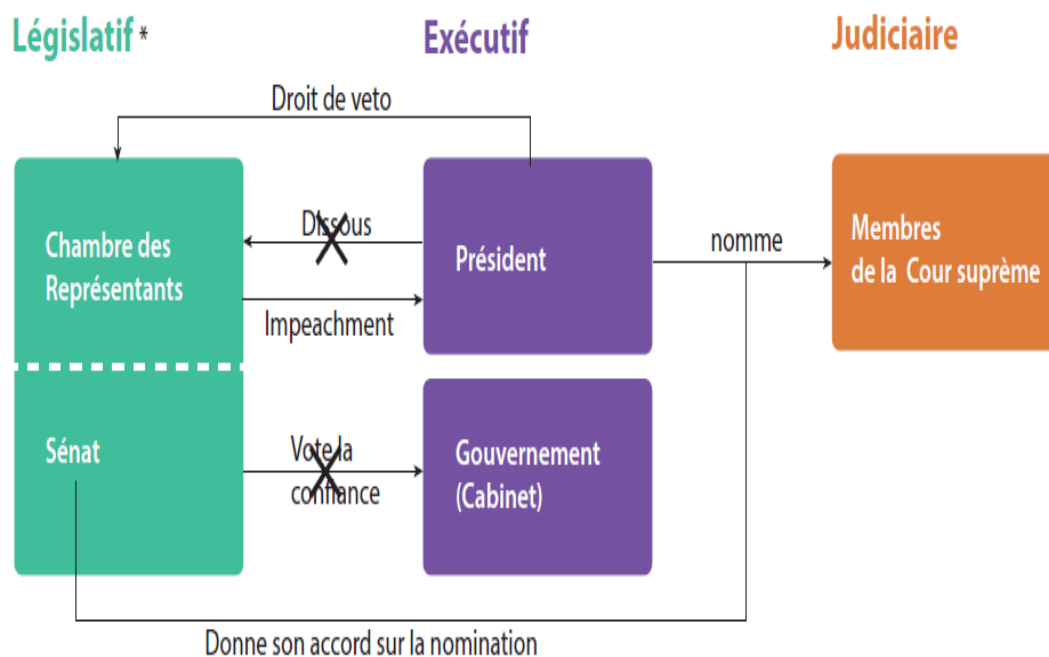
Législatif *

Exécutif

Judiciaire

Droit de veto

Chambre des Représentants

Dissous

Impeachment

Président

nomme

Membres de la Cour suprême

Sénat

Vote la confiance

Gouvernement (Cabinet)

Donne son accord sur la nomination